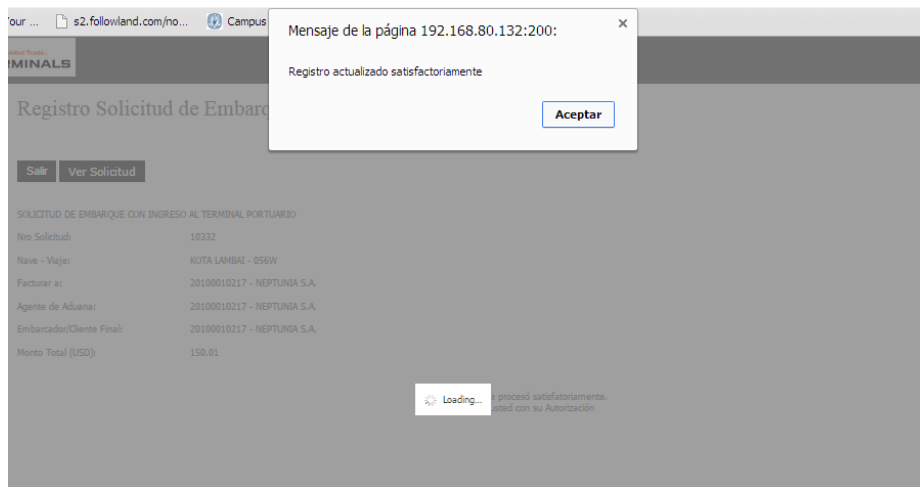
'our ... s2.followland.com/no... Campus

RMINALS

Registro Solicitud de Embarq

Mensaje de la página 192.168.80.132:200:

Registro actualizado satisfactoriamente

Aceptar

Salir Ver Solicitud

SOLICITUD DE EMBARQUE CON INGRESO AL TERMINAL PORTUARIO

| | |
|---|---|
| Nro Solicitud: | 10332 |
| Nave - Viaje: | KOTA LAMBAI - 056W |
| Facturar a: | 20100010217 - NEPTUNIA S.A. |
| Agente de Aduana: | 20100010217 - NEPTUNIA S.A. |
| Embarcador/Cliente Final: | 20100010217 - NEPTUNIA S.A. |
| Monto Total (USD): | 150.01 |

Loading...

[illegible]e procesó satisfactoriamente.
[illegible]usted con su Autorización